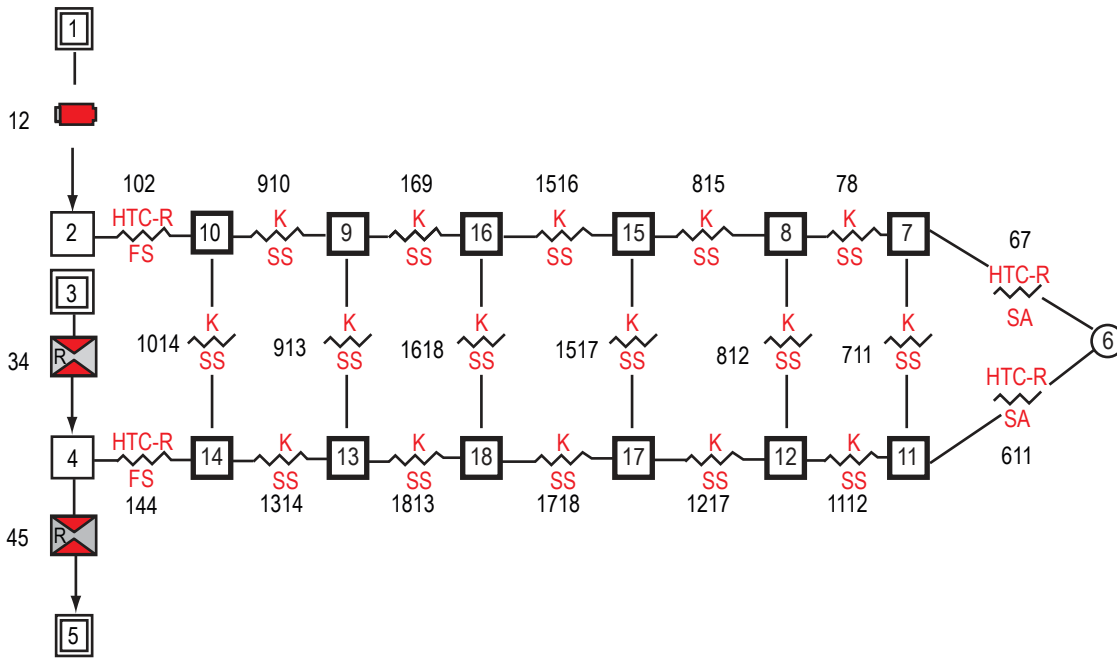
1
12
2
102
HTC-R
FS
10
910
K
SS
9
169
K
SS
16
1516
K
SS
15
815
K
SS
8
78
K
SS
7
67
HTC-R
SA
6
3
34
R
1014
K
SS
913
K
SS
1618
K
SS
1517
K
SS
812
K
SS
711
K
SS
HTC-R
SA
611
4
HTC-R
FS
144
14
K
SS
1314
13
K
SS
1813
18
K
SS
1718
17
K
SS
1217
12
K
SS
1112
11
45
R
5